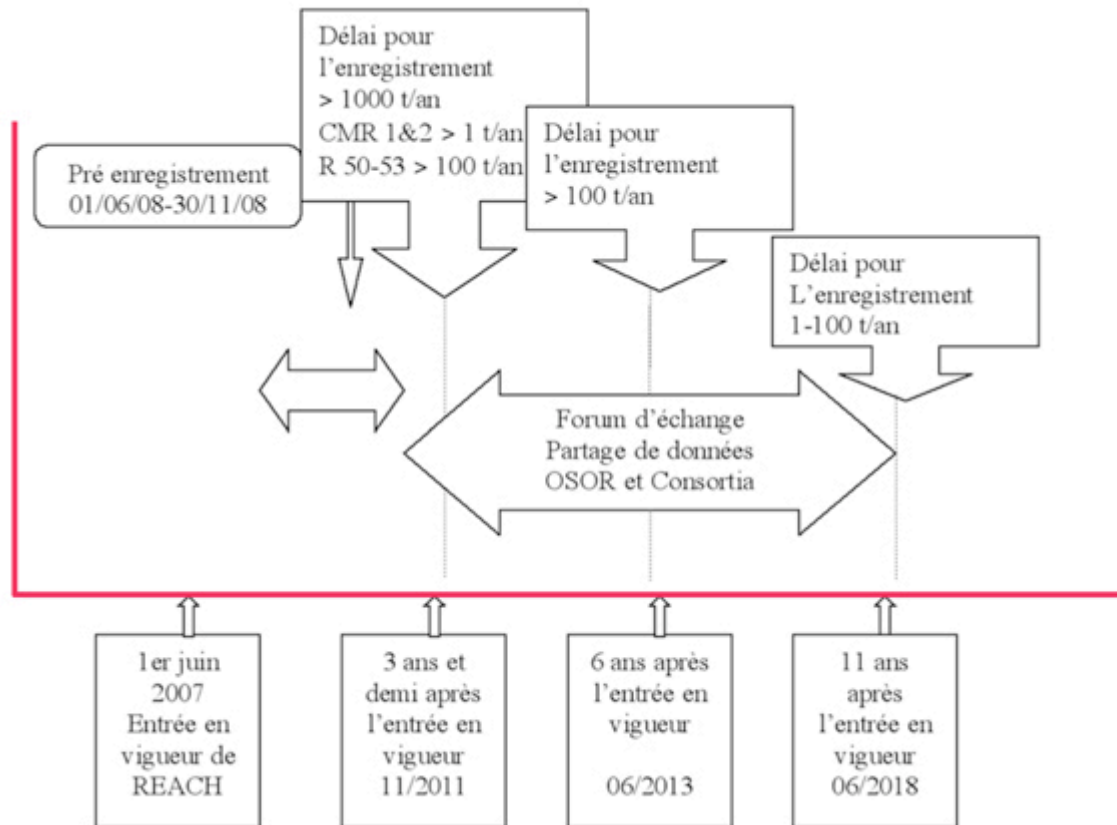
Délai pour l’enregistrement > 1000 t/an CMR 1&2 > 1 t/an R 50-53 > 100 t/an

Pré enregistrement 01/06/08-30/11/08

Délai pour l’enregistrement > 100 t/an

Délai pour L’enregistrement 1-100 t/an

Forum d’échange Partage de données OSOR et Consortia

1er juin 2007 Entrée en vigueur de REACH

3 ans et demi après l’entrée en vigueur 11/2011

6 ans après l’entrée en vigueur 06/2013

11 ans après l’entrée en vigueur 06/2018